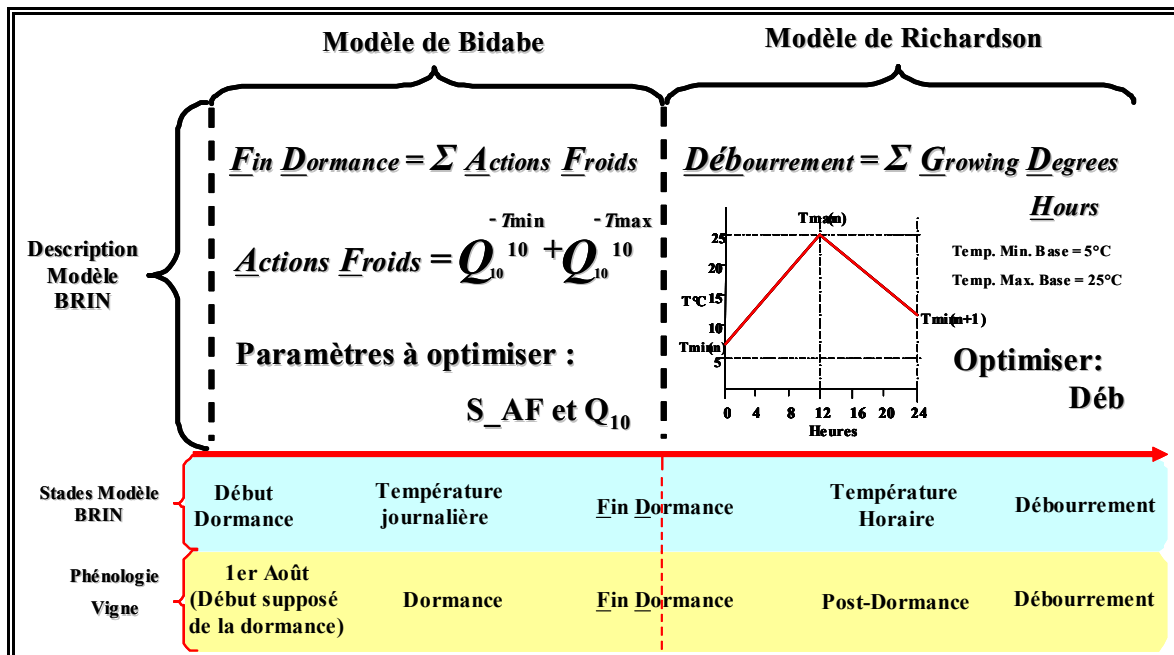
Modèle de Bidabe

Modèle de Richardson

Description Modèle BRIN

$\underline{F}in\ \underline{D}ormance = \Sigma\ \underline{A}ctions\ \underline{F}roids$

$\underline{A}ctions\ \underline{F}roids = Q_{10}^{\frac{-Tmin}{10}} + Q_{10}^{\frac{-Tmax}{10}}$

Paramètres à optimiser :

S_AF et $Q_{10}$

$\underline{Déb}ourrement = \Sigma\ \underline{G}rowing\ \underline{D}egrees\ \underline{H}ours$

Tmax(n)

25

20

15

T°C

10

Tmin(n)

5

0 4 8 12 16 20 24

Heures

Tmin(n+1)

Temp. Min. Base = 5°C

Temp. Max. Base = 25°C

Optimiser: Déb

| Stades Modèle BRIN | Début Dormance | Température journalière | Fin Dormance | Température Horaire | Débourrement |
|---|---|---|---|---|---|
| Phénologie Vigne | 1er Août (Début supposé de la dormance) | Dormance | Fin Dormance | Post-Dormance | Débourrement |